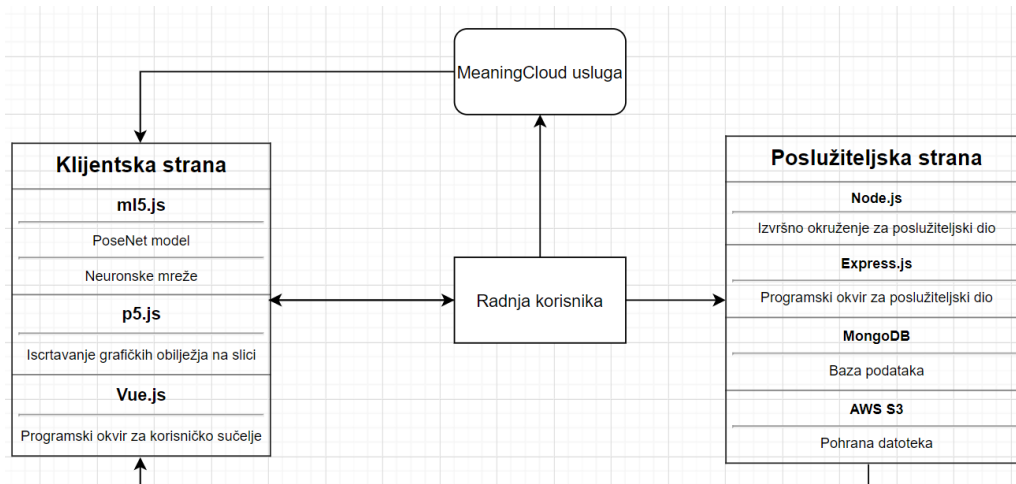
MeaningCloud usluga

Klijentska strana

ml5.js

PoseNet model

Neuronske mreže

p5.js

Iscrtavanje grafičkih obilježja na slici

Vue.js

Programski okvir za korisničko sučelje

Radnja korisnika

Poslužiteljska strana

Node.js

Izvršno okruženje za poslužiteljski dio

Express.js

Programski okvir za poslužiteljski dio

MongoDB

Baza podataka

AWS S3

Pohrana datoteka